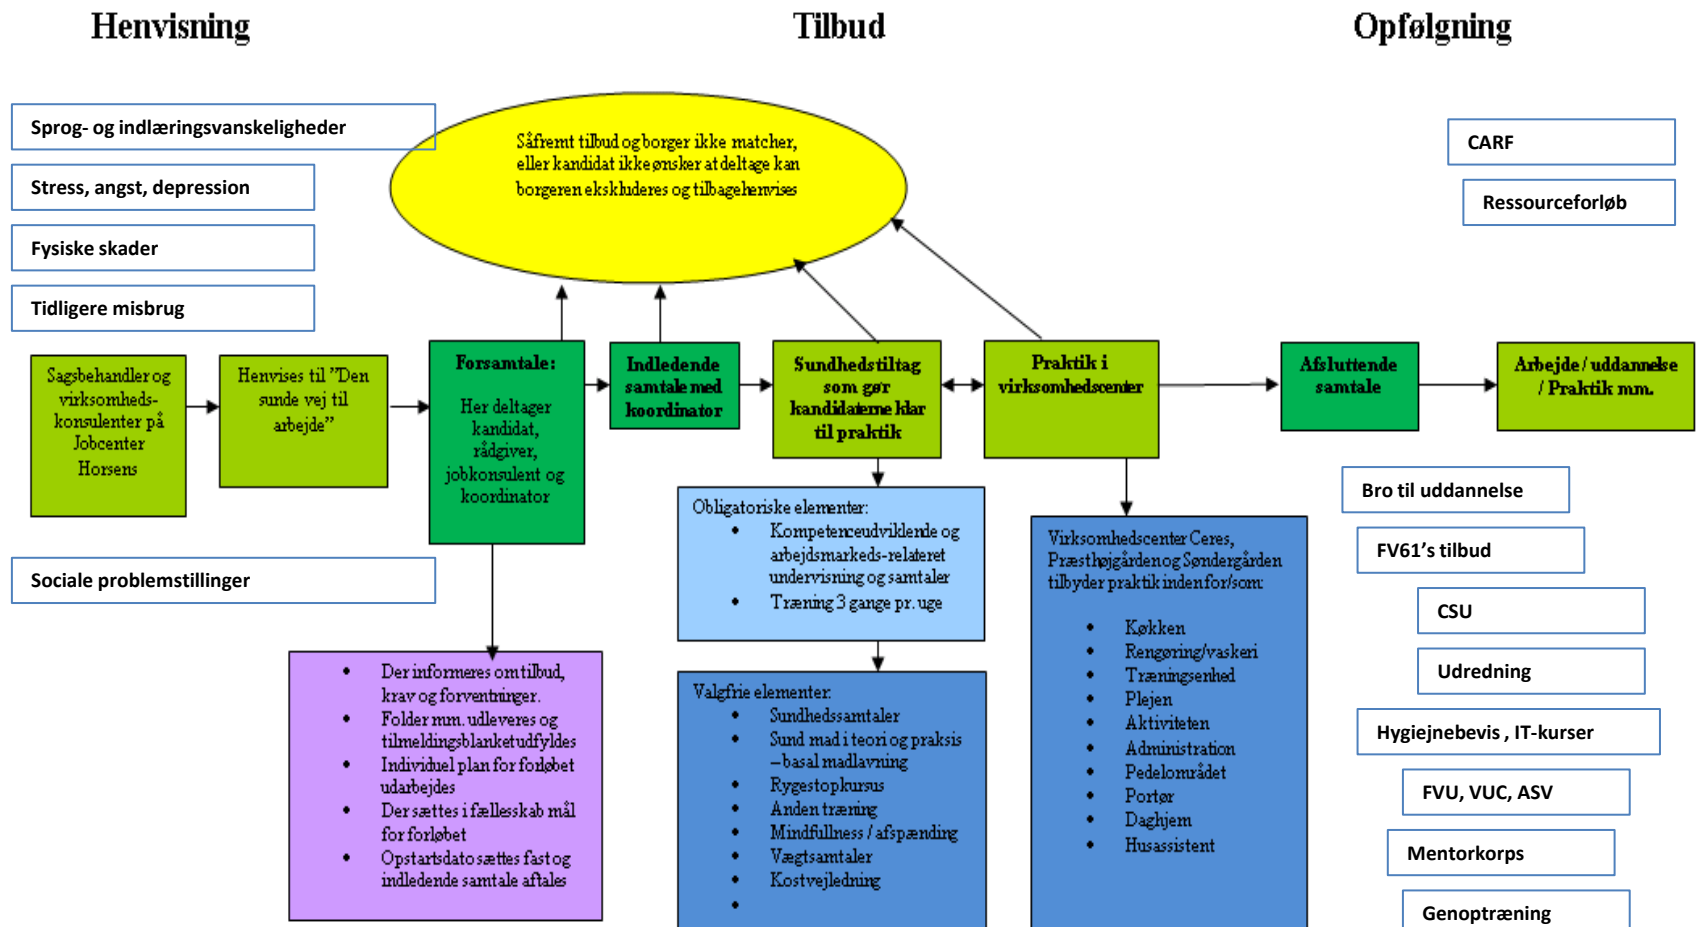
Henvisning

Tilbud

Opfølgning

Sprog- og indlæringsvanskeligheder

Stress, angst, depression

Fysiske skader

Tidligere misbrug

Såfremt tilbud og borger ikke matcher, eller kandidat ikke ønsker at deltage kan borgeren ekskluderes og tilbagehenvises

CARF

Ressourceforløb

Sagsbehandler og virksomheds-konsulenter på Jobcenter Horsens

Henvises til "Den sunde vej til arbejde"

Forsamtale:

Her deltager kandidat, rådgiver, jobkonsulent og koordinator

Indledende samtale med koordinator

Sundhedstiltag som gør kandidaterne klar til praktik

Praktik i virksomhedscenter

Afsluttende samtale

Arbejde / uddannelse / Praktik mm.

Bro til uddannelse

FV61's tilbud

CSU

Udredning

Hygiejnebevis , IT-kurser

FVU, VUC, ASV

Mentorkorps

Genoptræning

Sociale problemstillinger

Obligatoriske elementer:
• Kompetenceudviklende og arbejdsmarkeds-relateret undervisning og samtaler
• Træning 3 gange pr. uge

Virksomhedscenter Ceres, Præsthøjgården og Søndergården tilbyder praktik indenfor/som:
• Køkken
• Rengøring/vaskeri
• Træningsenhed
• Plejen
• Aktiviteten
• Administration
• Pedelområdet
• Portør
• Daghjem
• Husassistent

• Der informeres om tilbud, krav og forventninger.
• Folder mm. udleveres og tilmeldingsblanket udfyldes
• Individuel plan for forløbet udarbejdes
• Der sættes i fællesskab mål for forløbet
• Opstartsdato sættes fast og indledende samtale aftales

Valgfrie elementer:
• Sundhedssamtaler
• Sund mad i teori og praksis – basal madlavning
• Rygestopkursus
• Anden træning
• Mindfullness / afspænding
• Vægtsamtaler
• Kostvejledning
•